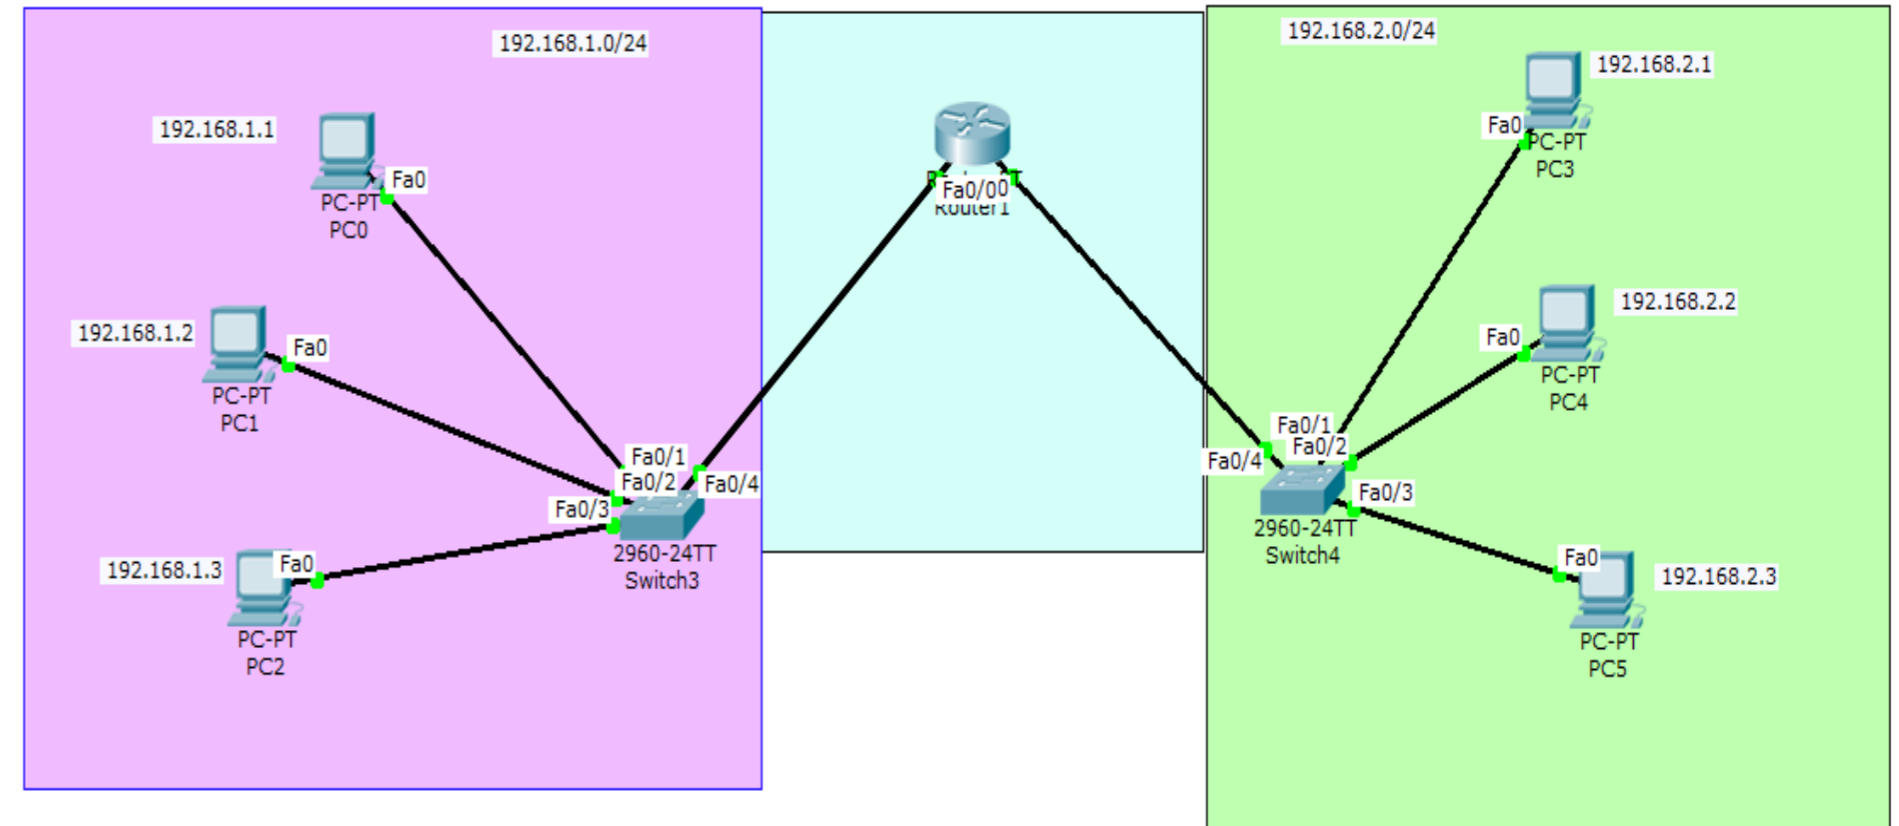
192.168.1.0/24

192.168.1.1

Fa0

PC-PT
PC0

192.168.1.2

Fa0

PC-PT
PC1

192.168.1.3

Fa0

PC-PT
PC2

Fa0/1
Fa0/2
Fa0/4
Fa0/3

2960-24TT
Switch3

Fa0/00
Router1

192.168.2.0/24

192.168.2.1

Fa0

PC-PT
PC3

192.168.2.2

Fa0

PC-PT
PC4

Fa0/1
Fa0/2
Fa0/4
Fa0/3

2960-24TT
Switch4

Fa0

192.168.2.3

PC-PT
PC5